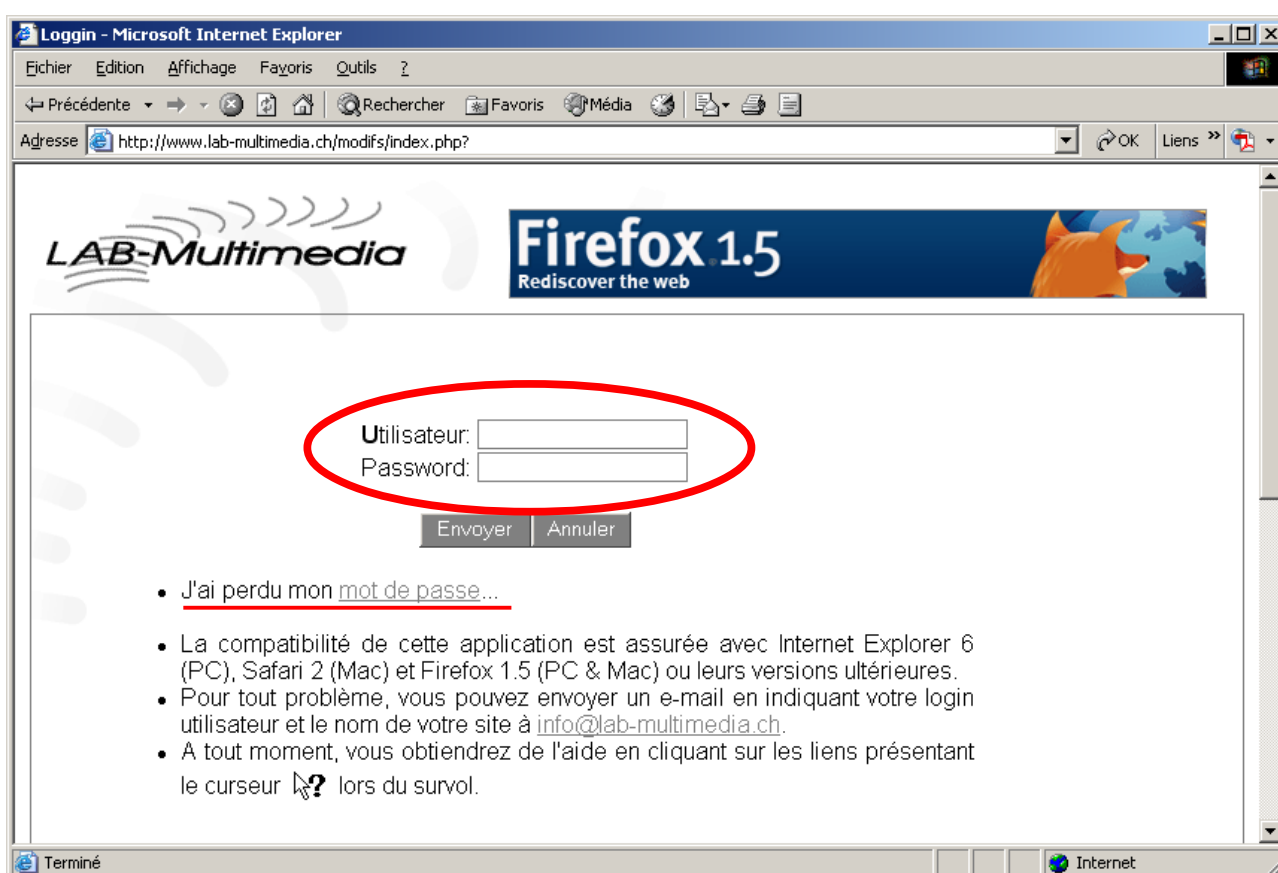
Loggin - Microsoft Internet Explorer

Fichier Edition Affichage Favoris Outils ?

Précédente Rechercher Favoris Média

Adresse http://www.lab-multimedia.ch/modifs/index.php? OK Liens »

LAB-Multimedia

Firefox 1.5
Rediscover the web

Utilisateur:
Password:

Envoyer Annuler

- J'ai perdu mon mot de passe...

- La compatibilité de cette application est assurée avec Internet Explorer 6 (PC), Safari 2 (Mac) et Firefox 1.5 (PC & Mac) ou leurs versions ultérieures.
- Pour tout problème, vous pouvez envoyer un e-mail en indiquant votre login utilisateur et le nom de votre site à info@lab-multimedia.ch.
- A tout moment, vous obtiendrez de l'aide en cliquant sur les liens présentant le curseur lors du survol.

Terminé Internet